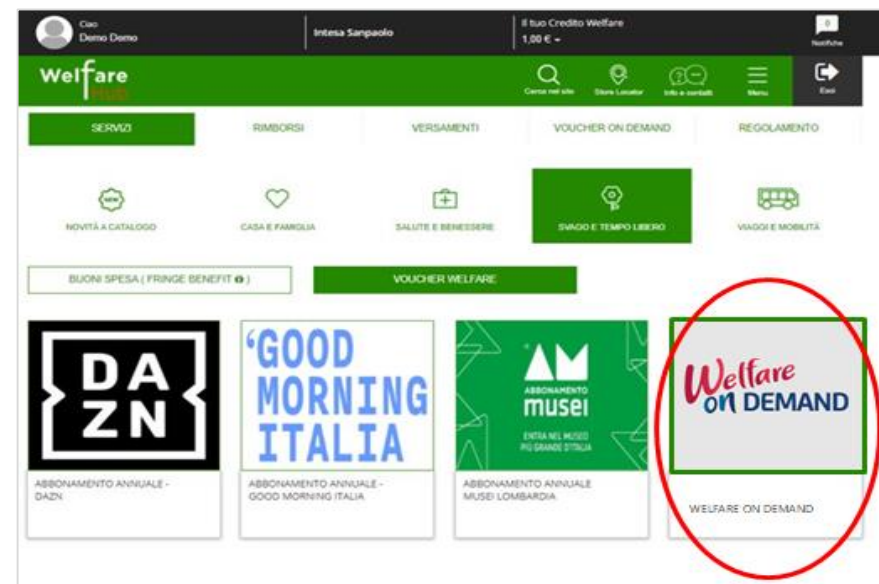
Ciao
Demo Demo

Intesa Sanpaolo

Il tuo Credito Welfare
1,00 € ⌄

0
Notifiche

Welfare Hub

Cerca nel sito
Store Locator
Info e contatti
Menu
Esci

SERVIZI
RIMBORSI
VERSAMENTI
VOUCHER ON DEMAND
REGOLAMENTO

NEW
NOVITÀ A CATALOGO
CASA E FAMIGLIA
SALUTE E BENESSERE
SVAGO E TEMPO LIBERO
VIAGGI E MOBILITÀ

BUONI SPESA ( FRINGE BENEFIT )
VOUCHER WELFARE

DA
ZN

'GOOD MORNING ITALIA

AM
ABBONAMENTO
musei
ENTRA NEL MUSEO PIÙ GRANDE D'ITALIA

Welfare ON DEMAND

ABBONAMENTO ANNUALE - DAZN
ABBONAMENTO ANNUALE - GOOD MORNING ITALIA
ABBONAMENTO ANNUALE MUSEI LOMBARDIA
WELFARE ON DEMAND